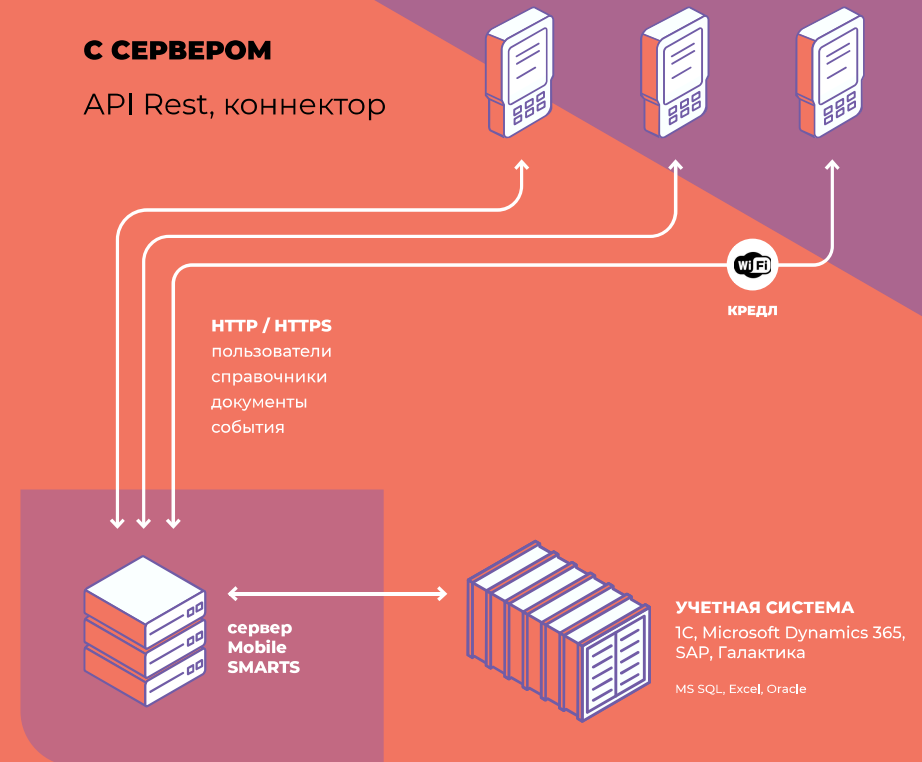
С СЕРВЕРОМ

API Rest, коннектор

Wi Fi

КРЕДЛ

HTTP / HTTPS
пользователи
справочники
документы
события

сервер
Mobile
SMARTS

УЧЕТНАЯ СИСТЕМА
1С, Microsoft Dynamics 365, SAP, Галактика

MS SQL, Excel, Oracle